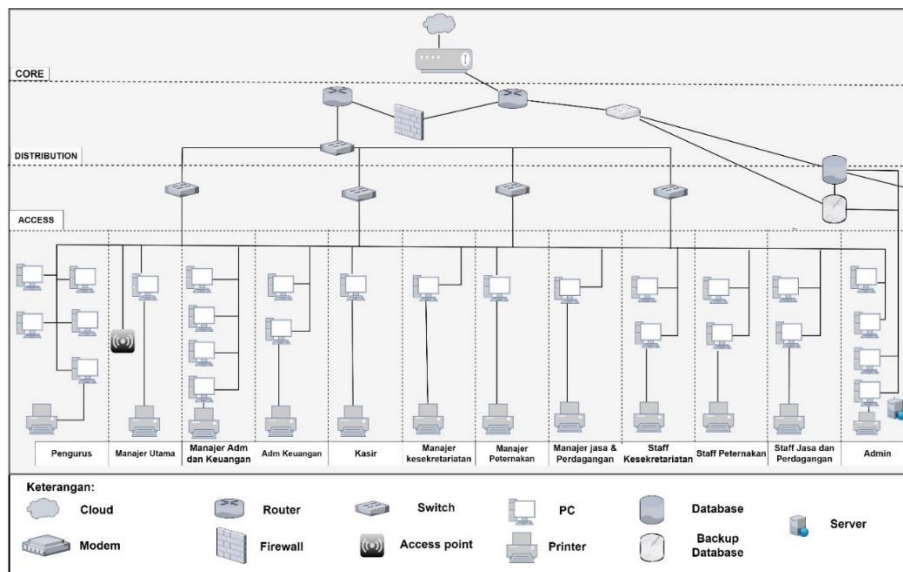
CORE

DISTRIBUTION

ACCESS

Pengurus

Manajer Utama

Manajer Adm dan Keuangan

Adm Keuangan

Kasir

Manajer kesekretariatan

Manajer Peternakan

Manajer jasa & Perdagangan

Staff Kesekretariatan

Staff Peternakan

Staff Jasa dan Perdagangan

Admin

Keterangan:

Cloud

Router

Switch

PC

Database

Server

Modem

Firewall

Access point

Printer

Backup Database